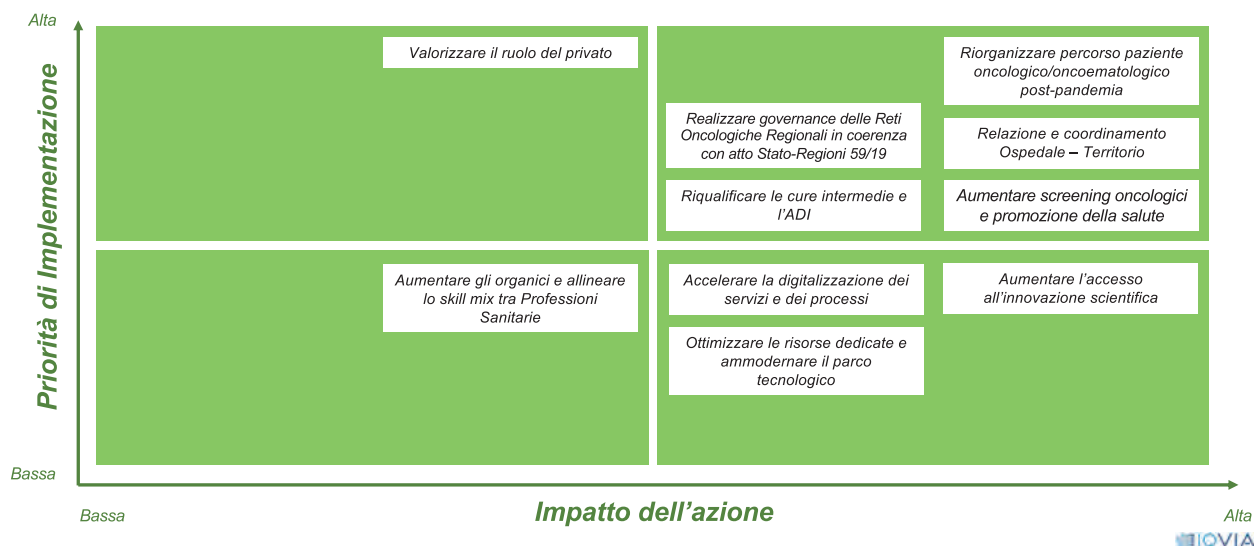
Alta

Priorità di Implementazione

Bassa

Valorizzare il ruolo del privato

Riorganizzare percorso paziente oncologico/oncoematologico post-pandemia

Realizzare governance delle Reti Oncologiche Regionali in coerenza con atto Stato-Regioni 59/19

Relazione e coordinamento Ospedale – Territorio

Riqualificare le cure intermedie e l'ADI

Aumentare screening oncologici e promozione della salute

Aumentare gli organici e allineare lo skill mix tra Professioni Sanitarie

Accelerare la digitalizzazione dei servizi e dei processi

Aumentare l'accesso all'innovazione scientifica

Ottimizzare le risorse dedicate e ammodernare il parco tecnologico

Bassa

Impatto dell'azione

Alta

IQVIA